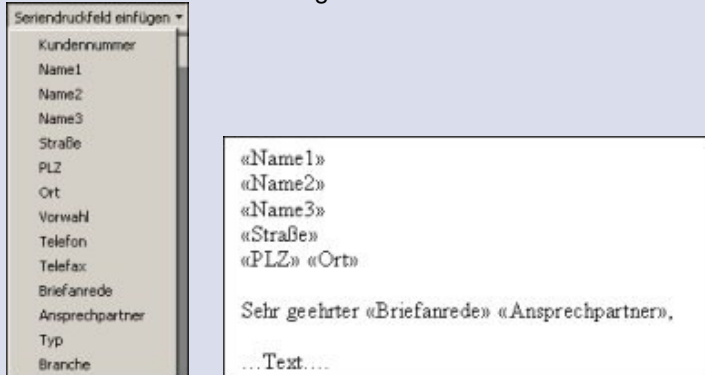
Seriendruckfeld einfügen

Kundennummer
Name1
Name2
Name3
Straße
PLZ
Ort
Vorwahl
Telefon
Telefax
Briefanrede
Ansprechpartner
Typ
Branche

«Name1»
«Name2»
«Name3»
«Straße»
«PLZ» «Ort»

Sehr geehrter «Briefanrede» «Ansprechpartner»,

…Text….